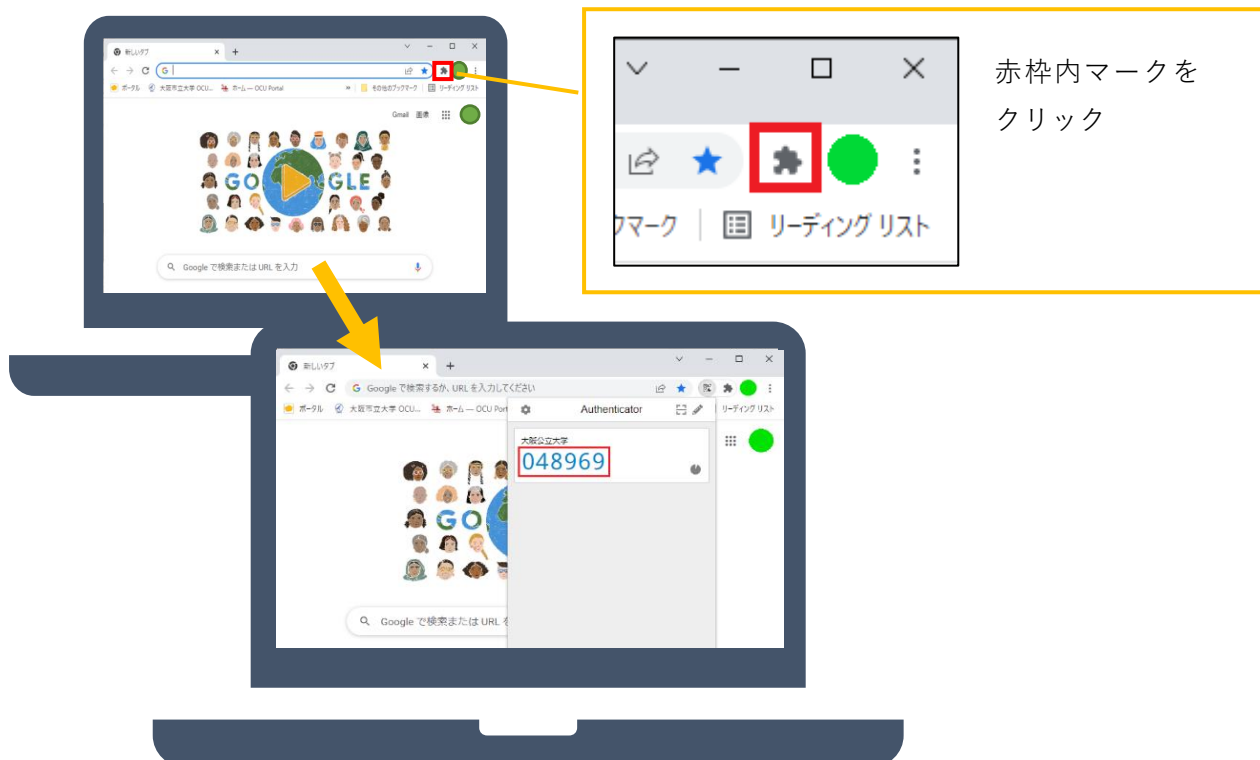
新しいタブ
G
ポータル 大阪市立大学 OCU... ホーム — OCU Portal その他のブックマーク リーディング リスト
Gmail 画像
GO GLE
Google で検索または URL を入力

クマーク リーディング リスト

赤枠内マークをクリック

新しいタブ
Google で検索するか、URL を入力してください
ポータル 大阪市立大学 OCU... ホーム — OCU Portal
Authenticator
リーディング リスト
大阪公立大学
048969
GO
Google で検索または URL を